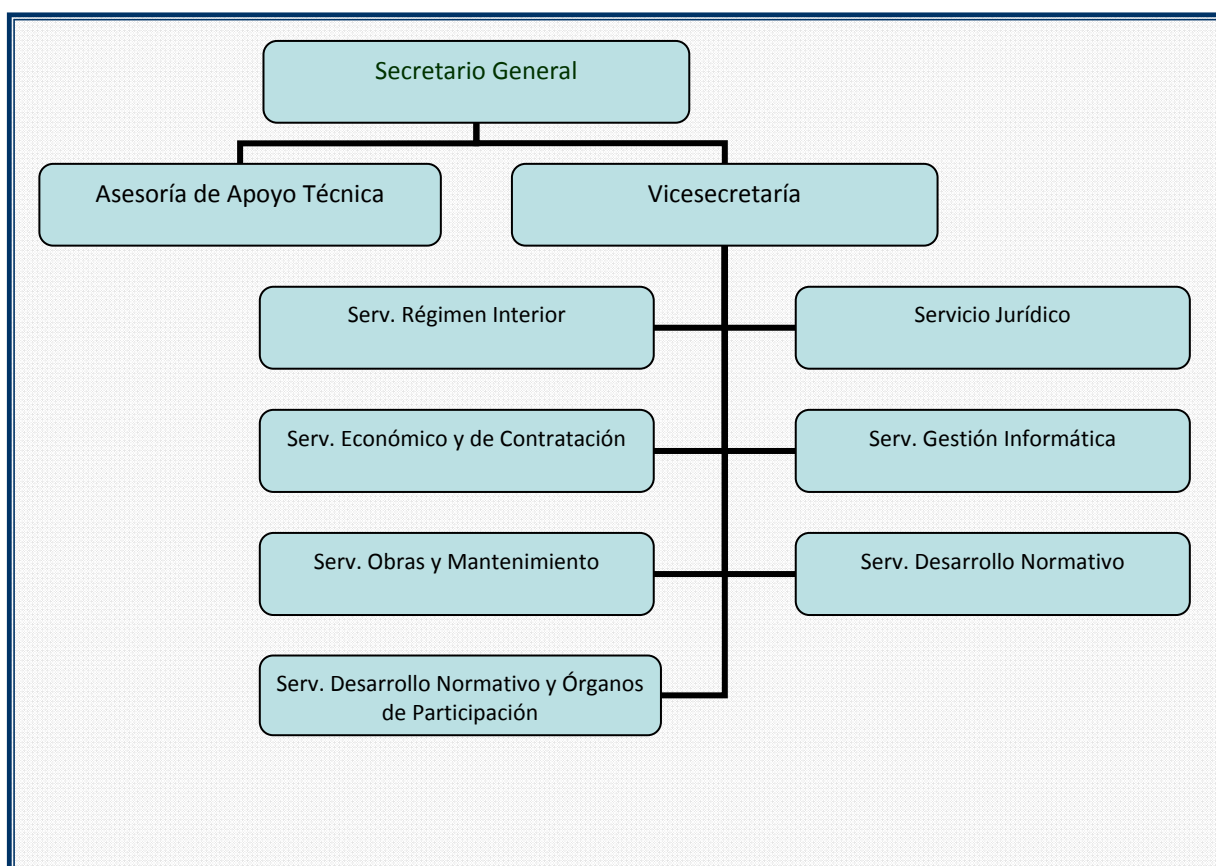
Secretario General

Asesoría de Apoyo Técnica

Vicesecretaría

Serv. Régimen Interior

Servicio Jurídico

Serv. Económico y de Contratación

Serv. Gestión Informática

Serv. Obras y Mantenimiento

Serv. Desarrollo Normativo

Serv. Desarrollo Normativo y Órganos de Participación